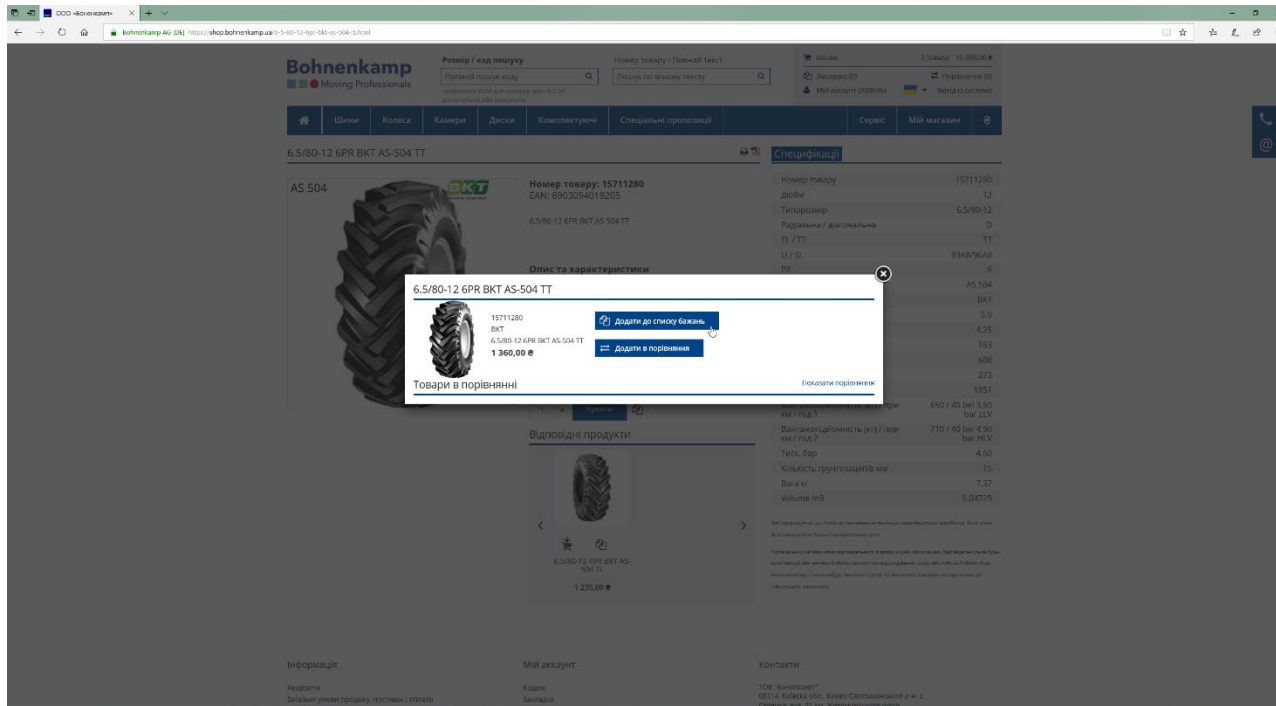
ООО «Боненкамп»

Bohnenkamp AG [DE] https://shop.bohnenkamp.ua/6-5-80-12-6pr-bkt-as-504-tt.html

Bohnenkamp
Moving Professionals

Розмір / код пошуку
Прямий пошук коду

Номер товару / Повний текст
Пошук по всьому тексту

Кошик
2 товару 16 798,00 ₴
Закладки (0)
Порівняння (0)
Мій аккаунт (8035/36)
Вихід із системи

Шини
Колеса
Камери
Диски
Комплектуючі
Спеціальні пропозиції
Сервіс
Мій магазин

6.5/80-12 6PR BKT AS-504 TT

AS 504

Номер товару: 15711280
EAN: 8903094019205

6.5/80-12 6PR BKT AS-504 TT

Опис та характеристики

Специфікації

| Номер товару | 15711280 |
|---|---|
| Дюйм | 12 |
| Типорозмір | 6.5/80-12 |
| Радіальна / діагональна | D |
| TL / TT | TT |
| LI / SI | 93A8/96A8 |
| PR | 6 |
| | AS 504 |
| | BKT |
| | 5.0 |
| | 4.35 |
| | 165 |
| | 608 |
| | 273 |
| | 1851 |
| Вантажопідйомність (кг) при км / год 1 | 650 / 40 bei 3,60 bar LLV |
| Вантажопідйомність (кг) при км / год 2 | 710 / 40 bei 4,90 bar HLV |
| Тиск, бар | 4.50 |
| Кількість грунтозацепів мм | 15 |
| Вага кг | 7.37 |
| Volume m3 | 0.04729 |

6.5/80-12 6PR BKT AS-504 TT

15711280
BKT
6.5/80-12 6PR BKT AS-504 TT
1 360,00 ₴

Додати до списку бажань
Додати в порівняння

Товари в порівнянні
Показати порівняння

Купити

Відповідні продукти

6.5/80-12 6PR BKT AS-504 TL
1 235,00 ₴

Інформація
Реквізити
Загальні умови продажу, поставки і оплати

Мій аккаунт
Кошик
Закладка

Контакти
ТОВ "Боненкамп"
08114, Київська обл., Києво-Святошинський р-н, с.